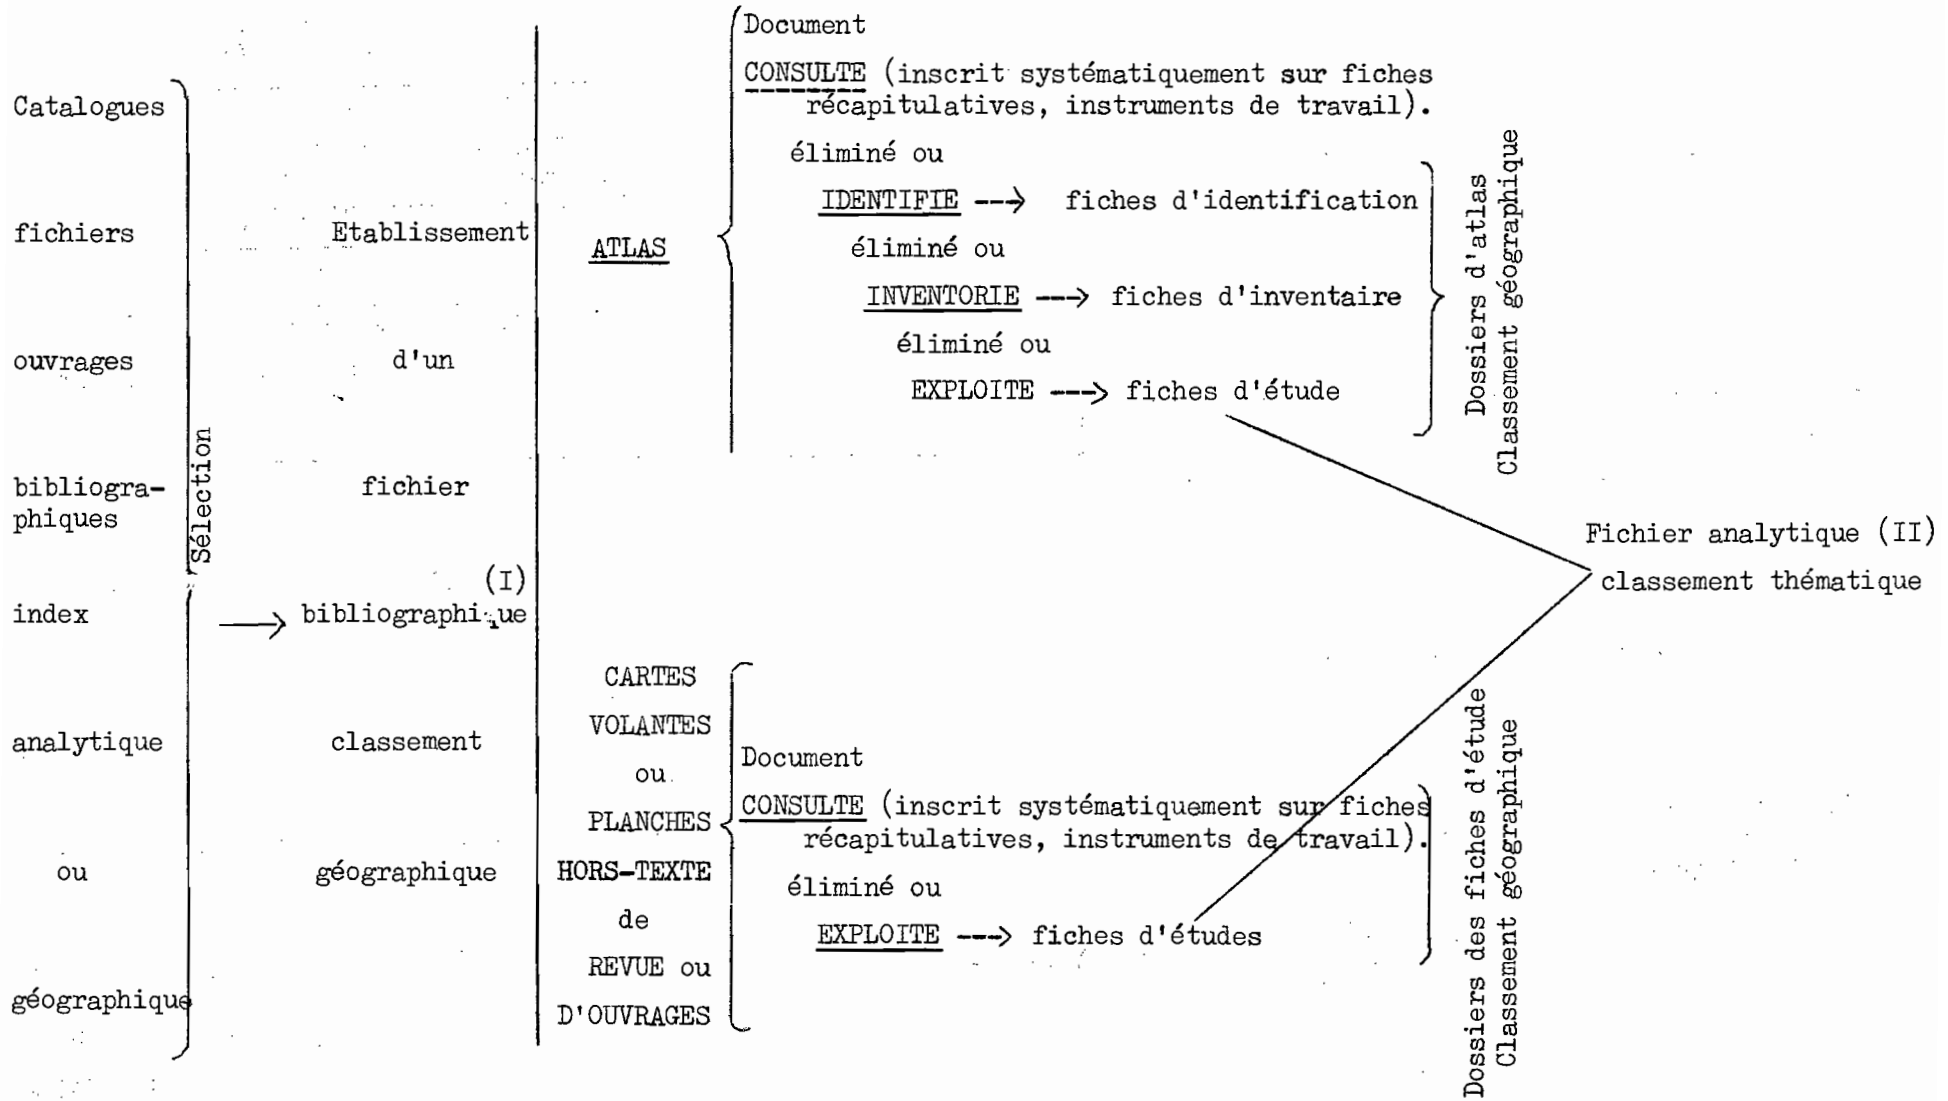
Catalogues

fichiers

ouvrages

bibliographiques

index

analytique

ou

géographique

Sélection

Etablissement

d'un

fichier

bibliographique (I)

classement

géographique

ATLAS

Document

CONSULTE (inscrit systématiquement sur fiches récapitulatives, instruments de travail).

éliminé ou

IDENTIFIE ---> fiches d'identification

éliminé ou

INVENTORIE ---> fiches d'inventaire

éliminé ou

EXPLOITE ---> fiches d'étude

Dossiers d'atlas
Classement géographique

Fichier analytique (II)
classement thématique

CARTES VOLANTES ou PLANCHES HORS-TEXTE de REVUE ou D'OUVRAGES

Document

CONSULTE (inscrit systématiquement sur fiches récapitulatives, instruments de travail).

éliminé ou

EXPLOITE ---> fiches d'études

Dossiers des fiches d'étude
Classement géographique